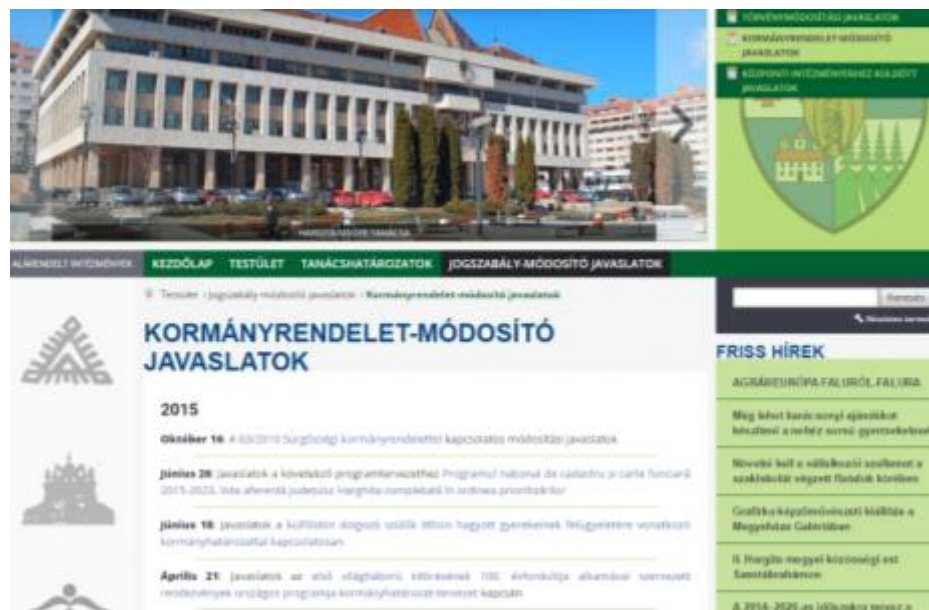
TÖRVÉNYMÓDOSÍTÁSI JAVASLATOK
KORMÁNYRENDELET-MÓDOSÍTÓ JAVASLATOK
KÖZPONTI INTÉZMÉNYEKHEZ KÜLDÖTT JAVASLATOK

HARGITA MEGYE TANÁCSA

ALÁRENDELT INTÉZMÉNYEK KEZDŐLAP TESTÜLET TANÁCSHATÁROZATOK JOGSZABÁLY-MÓDOSÍTÓ JAVASLATOK

Testület › Jogszabály-módosító javaslatok › Kormányrendelet-módosító javaslatok

KORMÁNYRENDELET-MÓDOSÍTÓ JAVASLATOK

2015

Október 16: A 63/2015 Sürgősségi kormányrendelettel kapcsolatos módosítási javaslatok

Június 26: Javaslatok a következő programtervezethez: Programul național de cadastru și carte funciară 2015-2023, lista aferentă județului Harghita completată în ordinea priorităților

Június 18: Javaslatok a külföldön dolgozó szülők által hagyott gyerekeknek felügyeletére vonatkozó kormányhatározattal kapcsolatosan

Április 21: Javaslatok az első világháború kitörésének 100. évfordulója alkalmával szervezett rendezvények országos programja kormányhatározattervezet kapcsán

Keresés

FRISS HÍREK

AGRÁREURÓPA FALURÓL FALURA

Még lehet kedvezményt ajánlókat bekülteni a nehéz sorsú gyermekekért

Növelni kell a vállalkozói szellemet a szakiskolát végzett fiatalok körében

Grafika képzőművészeti kiállítás a Megyeháza Galériában

II. Hargita megyei közösségi est Szentábrahámon

A 2014–2020 as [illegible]